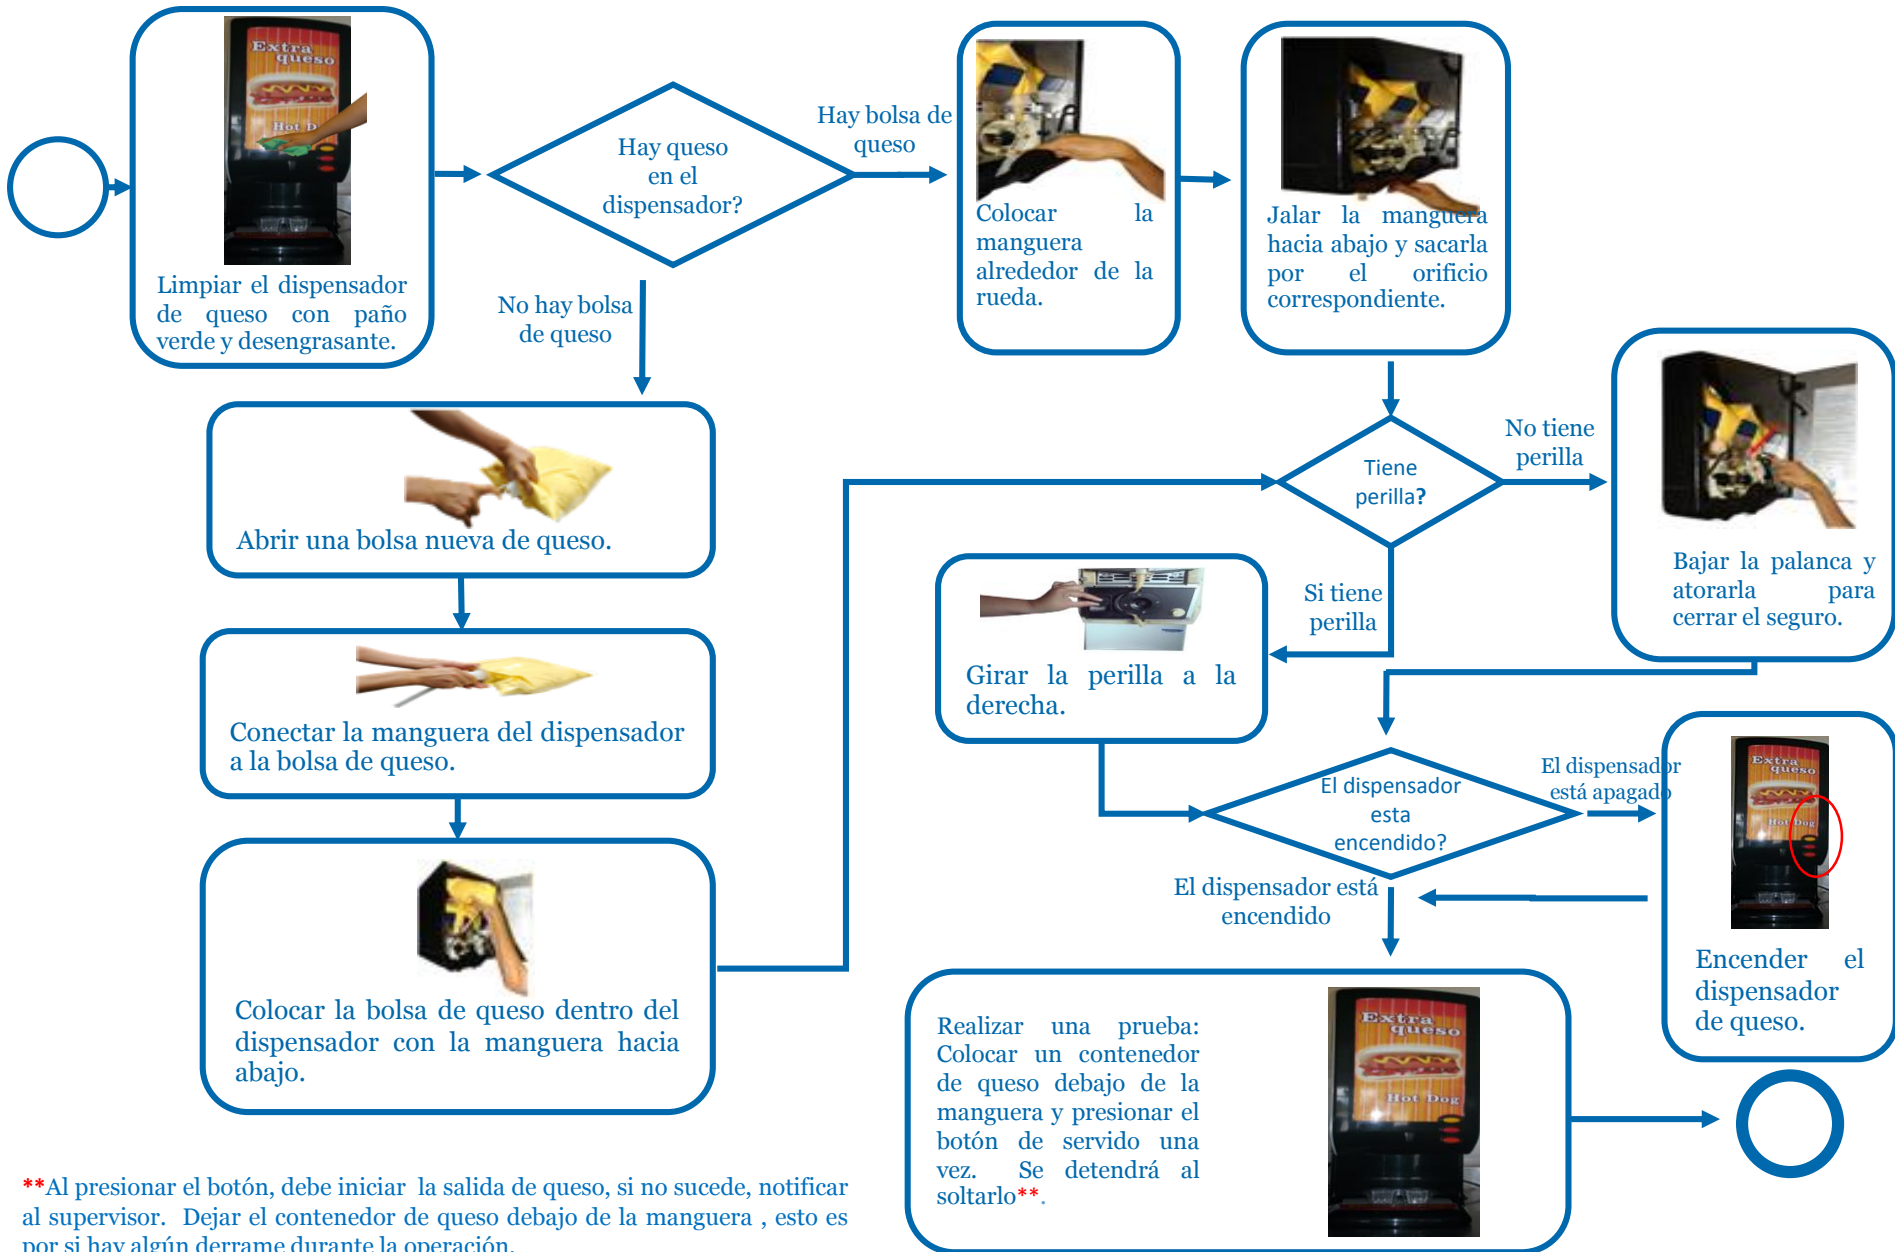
Extra queso

Hot D

Limpiar el dispensador de queso con paño verde y desengrasante.

Hay queso en el dispensador?

Hay bolsa de queso

No hay bolsa de queso

Colocar la manguera alrededor de la rueda.

Jalar la manguera hacia abajo y sacarla por el orificio correspondiente.

Abrir una bolsa nueva de queso.

Conectar la manguera del dispensador a la bolsa de queso.

Colocar la bolsa de queso dentro del dispensador con la manguera hacia abajo.

Tiene perilla?

No tiene perilla

Si tiene perilla

Bajar la palanca y atorarla para cerrar el seguro.

Girar la perilla a la derecha.

El dispensador esta encendido?

El dispensador está apagado

El dispensador está encendido

Extra queso

Hot Dog

Encender el dispensador de queso.

Realizar una prueba: Colocar un contenedor de queso debajo de la manguera y presionar el botón de servido una vez. Se detendrá al soltarlo**.

Extra queso

Hot Dog

**Al presionar el botón, debe iniciar la salida de queso, si no sucede, notificar al supervisor. Dejar el contenedor de queso debajo de la manguera , esto es por si hay algún derrame durante la operación.